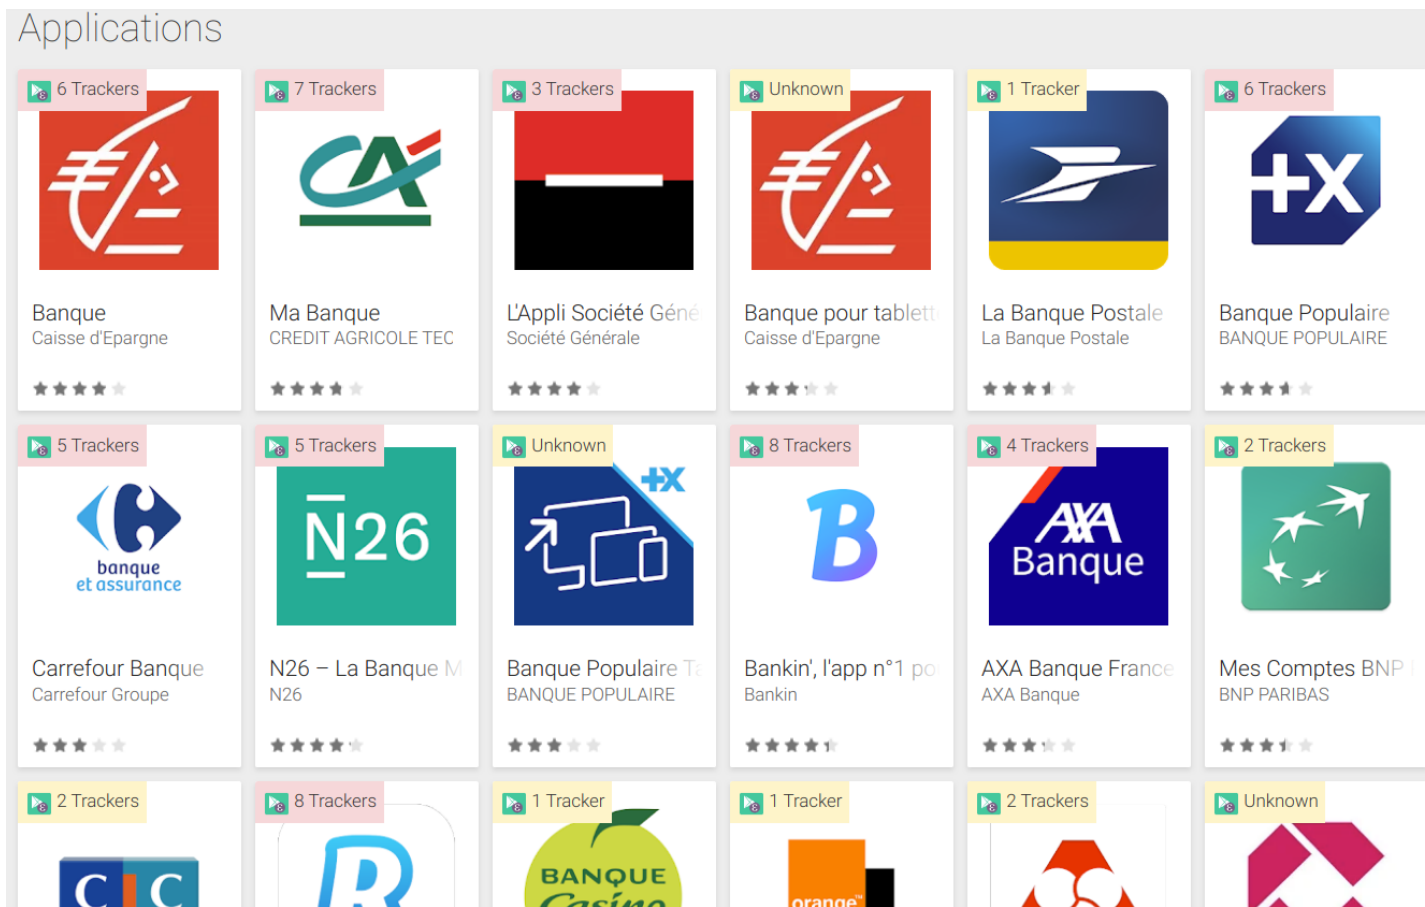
Applications

6 Trackers
Banque
Caisse d'Epargne

7 Trackers
Ma Banque
CREDIT AGRICOLE TEC

3 Trackers
L'Appli Société Géné
Société Générale

Unknown
Banque pour tablett
Caisse d'Epargne

1 Tracker
La Banque Postale
La Banque Postale

6 Trackers
+X
Banque Populaire
BANQUE POPULAIRE

5 Trackers
banque et assurance
Carrefour Banque
Carrefour Groupe

5 Trackers
N26
N26 – La Banque M
N26

Unknown
+X
Banque Populaire T
BANQUE POPULAIRE

8 Trackers
B
Bankin', l'app n°1 po
Bankin

4 Trackers
AXA Banque
AXA Banque France
AXA Banque

2 Trackers
Mes Comptes BNP
BNP PARIBAS

2 Trackers
CIC

8 Trackers
R

1 Tracker
BANQUE Casino

1 Tracker
orange

2 Trackers

Unknown